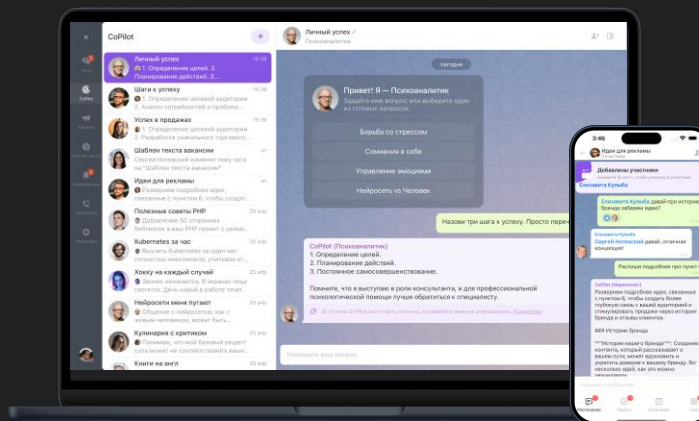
CoPilot

Личный успех 15:38
1. Определение целей. 2. Планирование действий.

Шаги к успеху
1. Определение целевой аудитории. 2. Анализ потребностей и проблем...

Успех в продажах
Разработка уникального торгового...

Шаблон текста вакансии
Сергей Нолевский изменил тему чата на «Шаблон текста вакансии»

Идеи для рекламы
Развернем подробнее идеи, которые связаны с пунктом 6, чтобы создать...

Полезные советы PHP 25 апр
Добавлено 50 строчкам библиотек в ваш PHP проект с целью...

Kubernetes за час 25 апр
Чтобы настроить Kubernetes вам будет достаточно...

Хокку на каждый случай 25 апр
Звезд начинается. В экране лица светит. День новый в работе!

Нейросети меня пугает 25 апр
Стоит отметить, что нейросеть через кризис...

Кулинария с критиком 25 апр
Понимаю, что мой базовый рецепт вам не соответствовал вашим...

Книги на англ

Личный успех
Психоаналитик

сегодня

Привет! Я — Психоаналитик
Задайте мне вопрос или выберите один из готовых запросов

Борьба со стрессом
Сомнения в себе
Управление эмоциями
Нейросеть vs Человек

Назови три шага к успеху. Просто перечи

CoPilot (Психоаналитик)
1. Определение целей.
2. Планирование действий.
3. Постоянное самосовершенствование.

Помните, что я выступаю в роли консультанта, и для профессиональной психологической помощи лучше обратиться к специалисту.

Напишите ваш вопрос...

3:46

Идеи для рекламы

Добавлены участники

Елизавета Кульба
Развернем подробнее идеи, которые связаны с пунктом 6, чтобы создать более глубокую историю бренда и стимулировать подробную историю бренда и отзывы клиентов.

### Истории бренда

Напишите сообщение...
Мессенджер